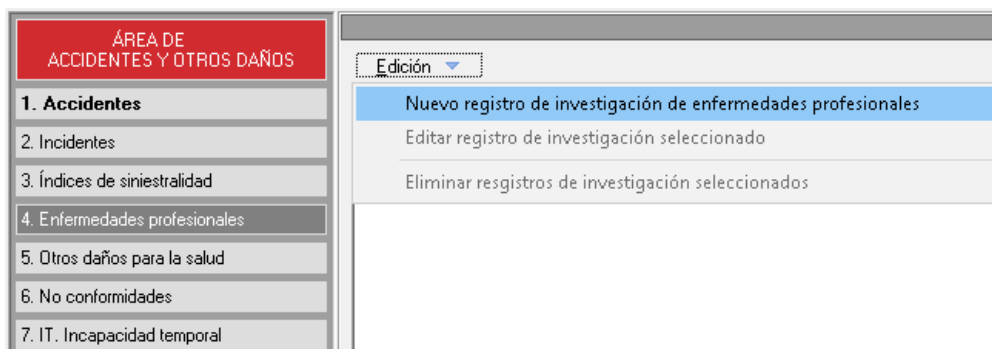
ÁREA DE
ACCIDENTES Y OTROS DAÑOS

1. Accidentes
2. Incidentes
3. Índices de siniestralidad
4. Enfermedades profesionales
5. Otros daños para la salud
6. No conformidades
7. IT. Incapacidad temporal

Edición

Nuevo registro de investigación de enfermedades profesionales
Editar registro de investigación seleccionado
Eliminar resgistros de investigación seleccionados